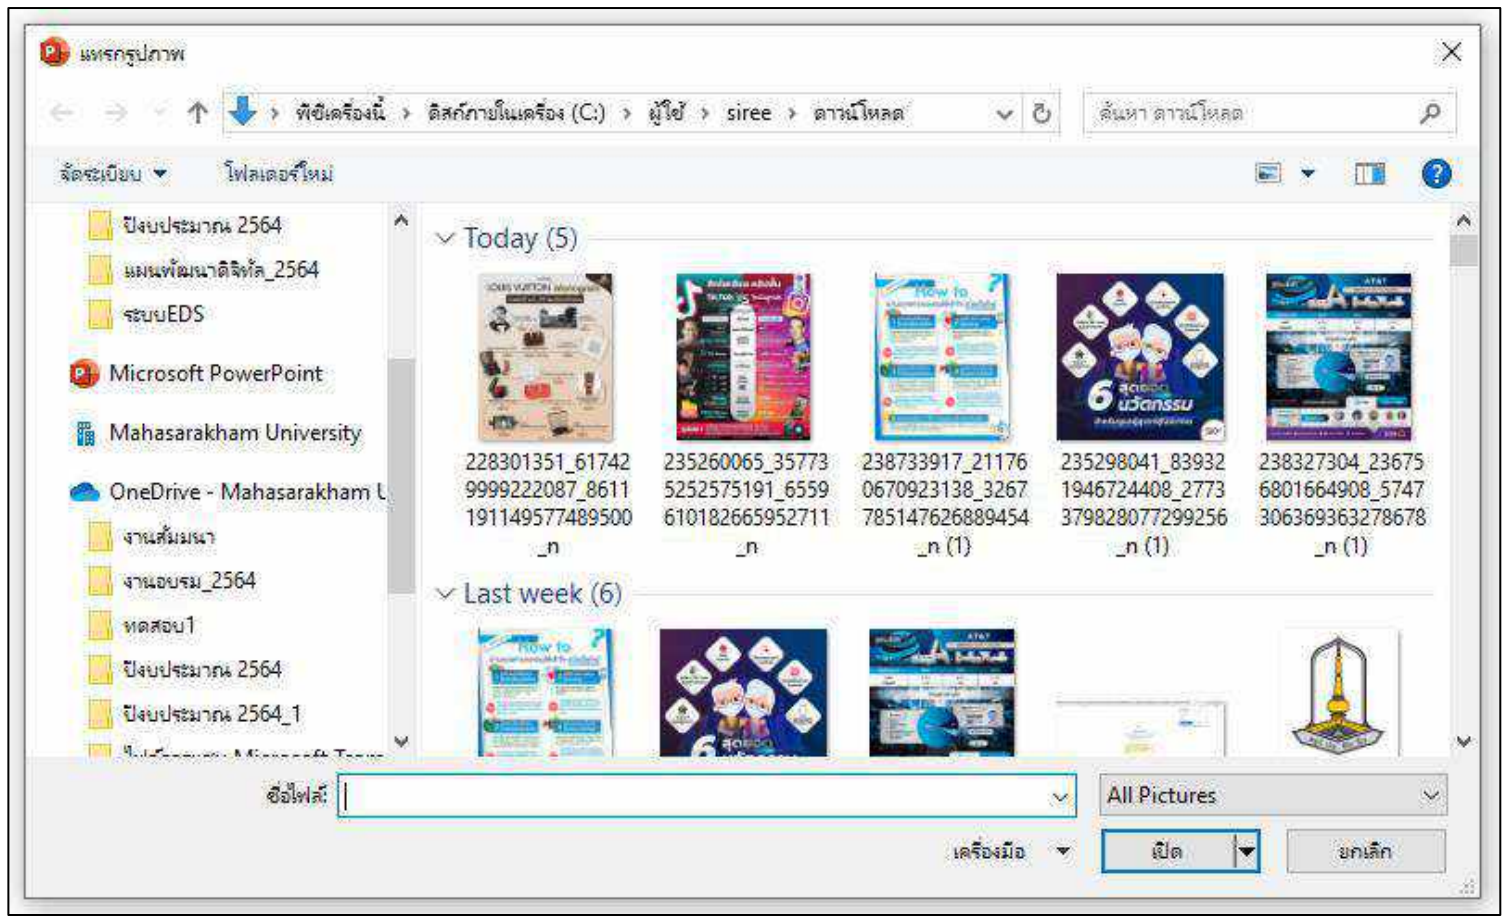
แทรกรูปภาพ

พีซีเครื่องนี้ › ดิสก์ภายในเครื่อง (C:) › ผู้ใช้ › siree › ดาวน์โหลด

ค้นหา ดาวน์โหลด

จัดระเบียบ ▾ โฟลเดอร์ใหม่

ปีงบประมาณ 2564
แผนพัฒนาดิจิทัล_2564
ระบบEDS
Microsoft PowerPoint
Mahasarakham University
OneDrive - Mahasarakham U
งานสัมมนา
งานอบรม_2564
ทดสอบ1
ปีงบประมาณ 2564
ปีงบประมาณ 2564_1

Today (5)

228301351_617429999222087_8611191149577489500_n
235260065_357735252575191_6559610182665952711_n
238733917_211760670923138_3267785147626889454_n (1)
235298041_839321946724408_2773379828077299256_n (1)
238327304_236756801664908_5747306369363278678_n (1)

Last week (6)

ชื่อไฟล์:
All Pictures
เครื่องมือ ▾
เปิด
ยกเลิก